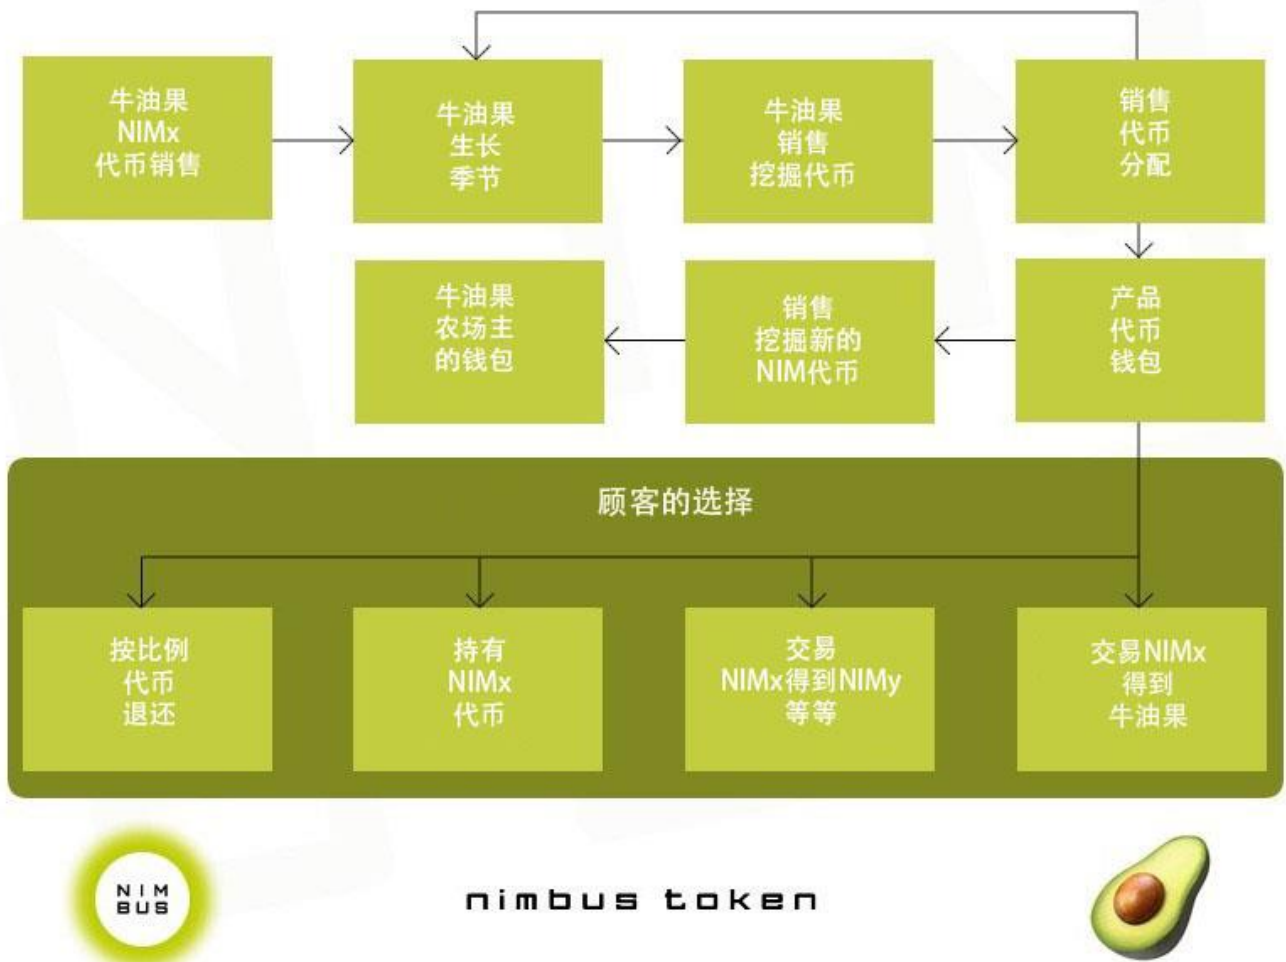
牛油果
NIMx
代币销售

牛油果
生长
季节

牛油果
销售
挖掘代币

销售
代币
分配

产品
代币
钱包

销售
挖掘新的
NIM代币

牛油果
农场主
的钱包

顾客的选择

按比例
代币
退还

持有
NIMx
代币

交易
NIMx得到NIMy
等等

交易NIMx
得到
牛油果

NIM
BUS

nimbus token